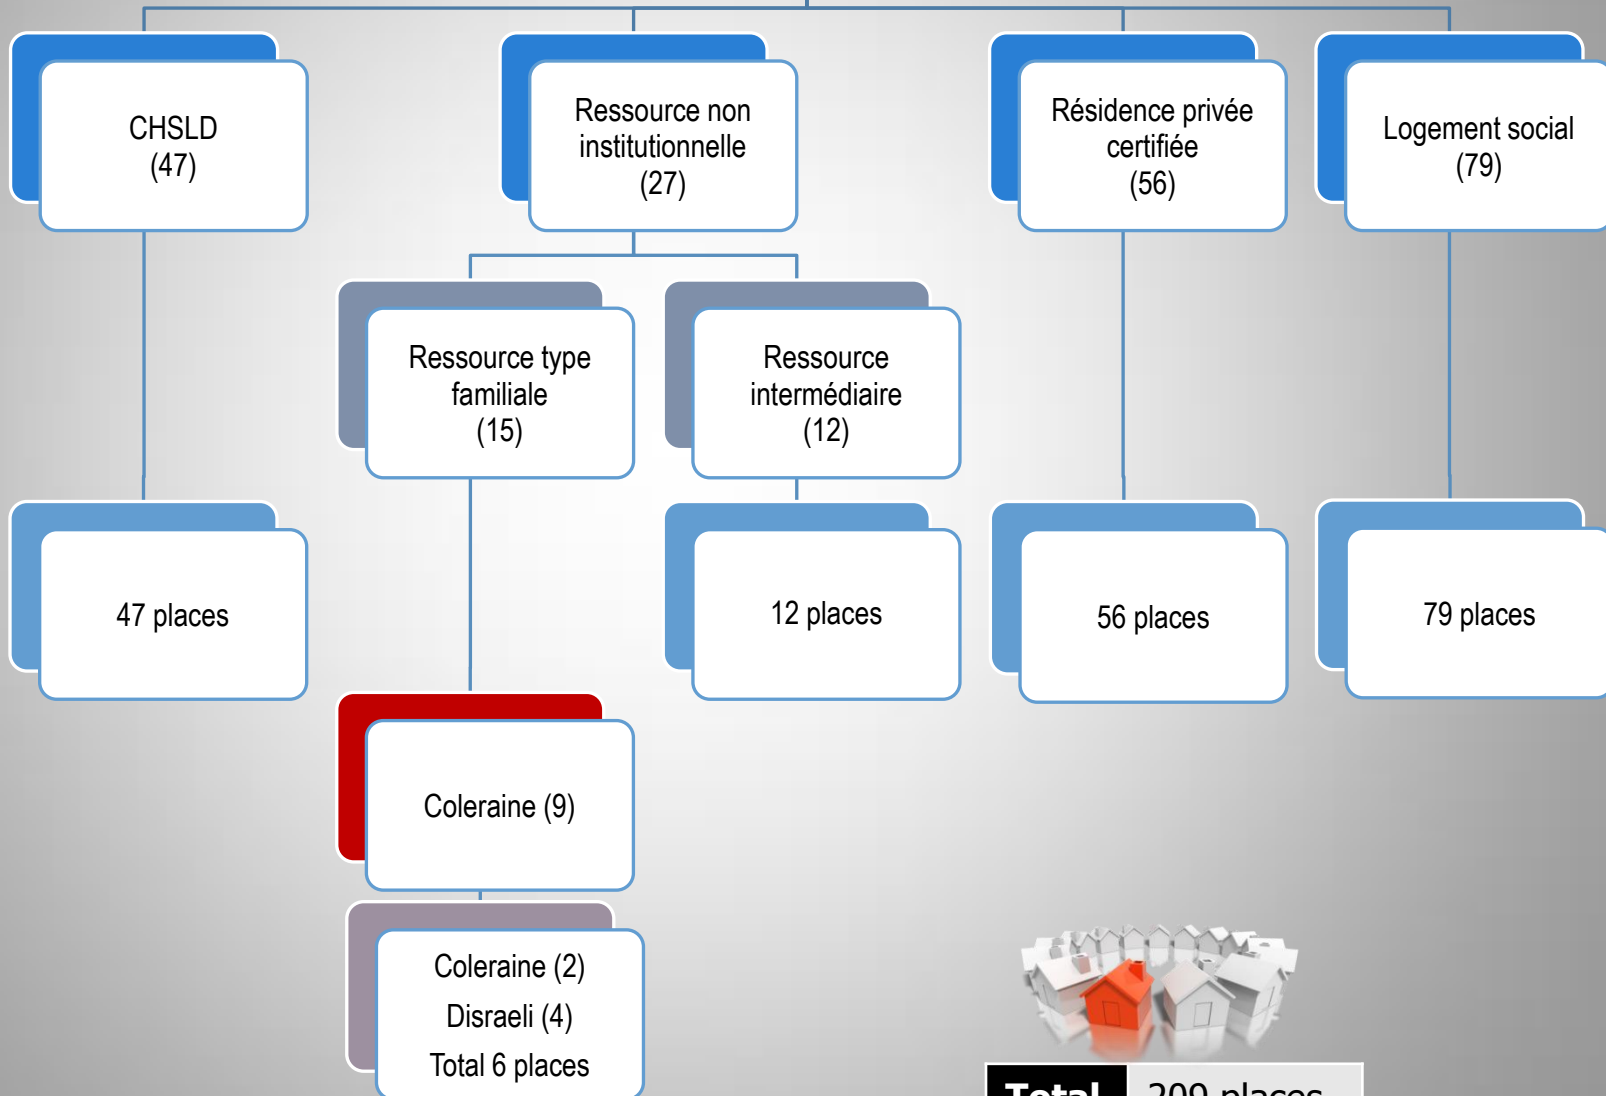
CHSLD
(47)

Ressource non institutionnelle
(27)

Résidence privée certifiée
(56)

Logement social
(79)

Ressource type familiale
(15)

Ressource intermédiaire
(12)

47 places

12 places

56 places

79 places

Coleraine (9)

Coleraine (2)
Disraeli (4)
Total 6 places

| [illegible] | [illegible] |